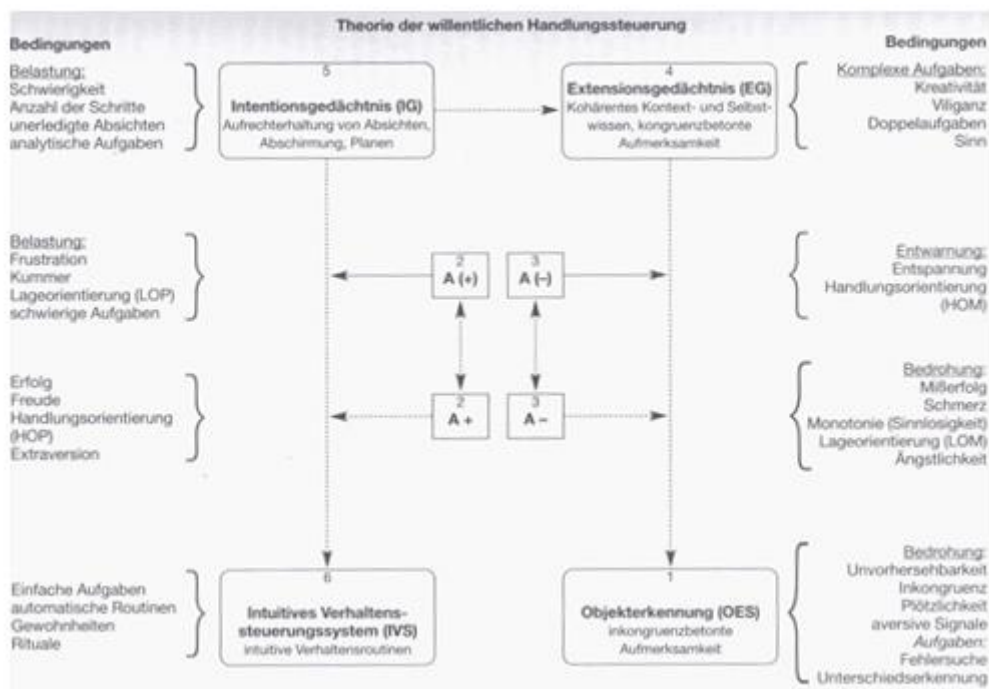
Theorie der willentlichen Handlungssteuerung

Bedingungen

Belastung:
Schwierigkeit
Anzahl der Schritte
unerledigte Absichten
analytische Aufgaben

5
Intentionsgedächtnis (IG)
Aufrechterhaltung von Absichten, Abschirmung, Planen

4
Extensionsgedächtnis (EG)
Kohärentes Kontext- und Selbstwissen, kongruenzbetonte Aufmerksamkeit

Bedingungen

Komplexe Aufgaben:
Kreativität
Viliganz
Doppelaufgaben
Sinn

Belastung:
Frustration
Kummer
Lageorientierung (LOP)
schwierige Aufgaben

2
A (+)

3
A (–)

Entwarnung:
Entspannung
Handlungsorientierung (HOM)

Erfolg
Freude
Handlungsorientierung (HOP)
Extraversion

2
A +

3
A –

Bedrohung:
Mißerfolg
Schmerz
Monotonie (Sinnlosigkeit)
Lageorientierung (LOM)
Ängstlichkeit

Einfache Aufgaben
automatische Routinen
Gewohnheiten
Rituale

6
Intuitives Verhaltenssteuerungssystem (IVS)
intuitive Verhaltensroutinen

1
Objekterkennung (OES)
inkongruenzbetonte Aufmerksamkeit

Bedrohung:
Unvorhersehbarkeit
Inkongruenz
Plötzlichkeit
aversive Signale
Aufgaben:
Fehlersuche
Unterschiedserkennung